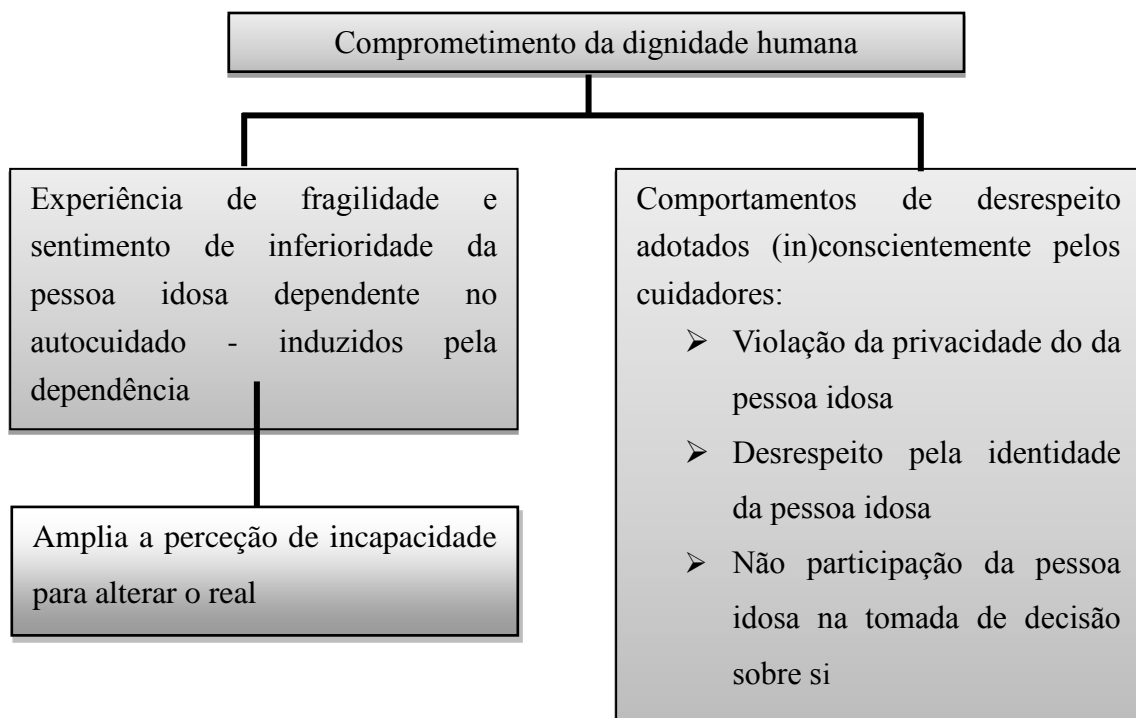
Comprometimento da dignidade humana

Experiência de fragilidade e sentimento de inferioridade da pessoa idosa dependente no autocuidado - induzidos pela dependência

Amplia a perceção de incapacidade para alterar o real

Comportamentos de desrespeito adotados (in)conscientemente pelos cuidadores:
- Violação da privacidade do da pessoa idosa
- Desrespeito pela identidade da pessoa idosa
- Não participação da pessoa idosa na tomada de decisão sobre si